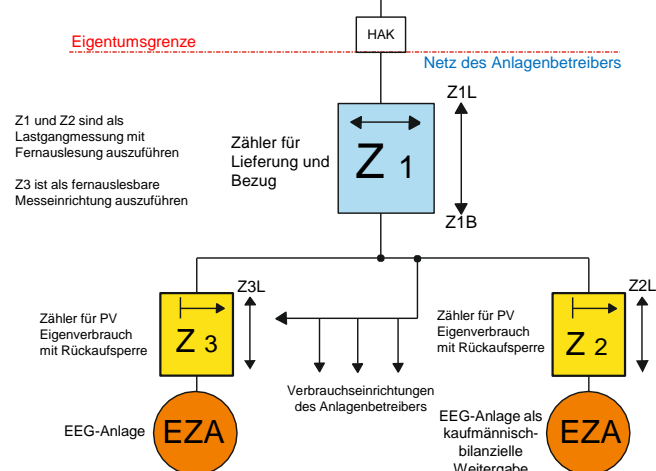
HAK

Eigentumsgrenze

Netz des Anlagenbetreibers

Z1 und Z2 sind als Lastgangmessung mit Fernauslesung auszuführen

Z3 ist als fernauslesbare Messeinrichtung auszuführen

Zähler für Lieferung und Bezug

Z1L

Z 1

Z1B

Z3L

Zähler für PV Eigenverbrauch mit Rückaufsperre

Z 3

Z2L

Zähler für PV Eigenverbrauch mit Rückaufsperre

Z 2

Verbrauchseinrichtungen des Anlagenbetreibers

EEG-Anlage

EZA

EEG-Anlage als kaufmännisch-bilanzielle Weitergabe

EZA